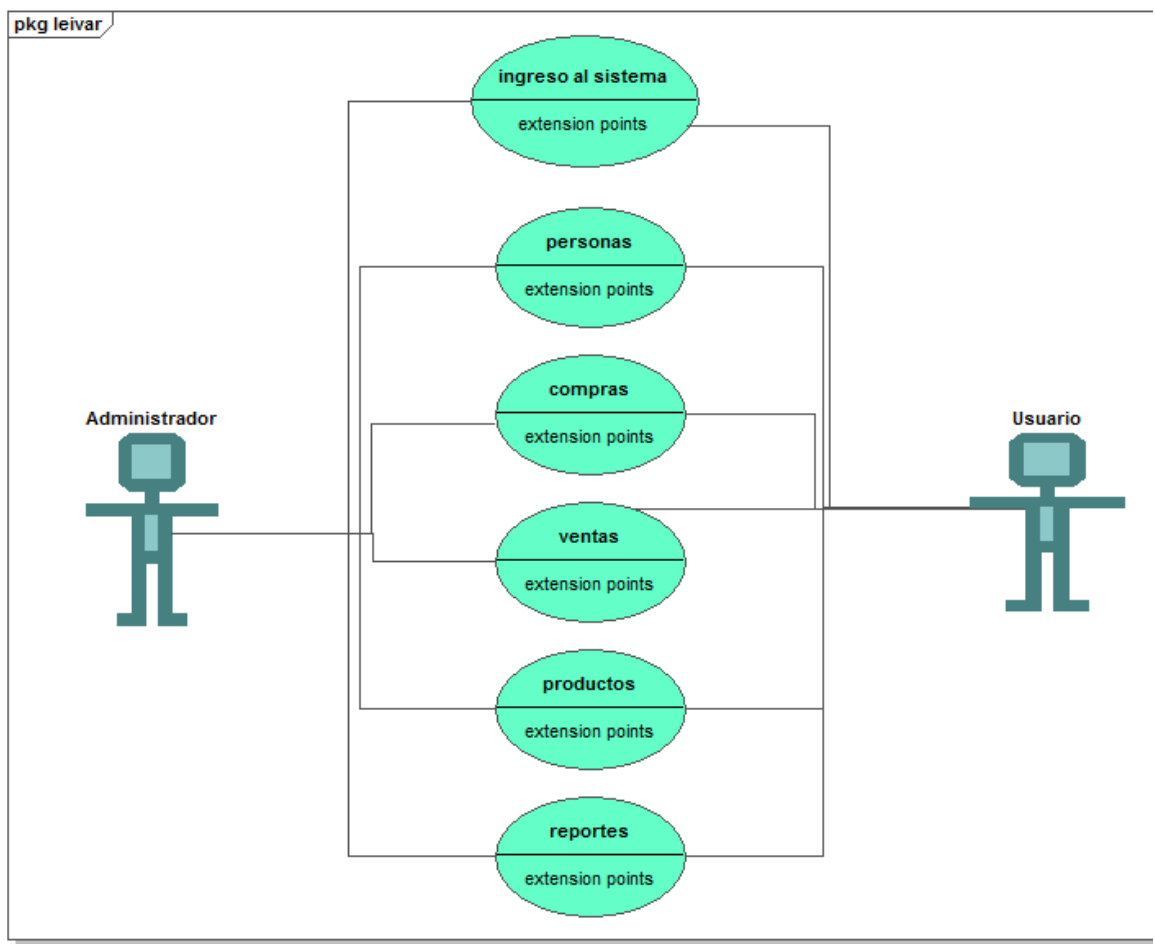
pkg leivar

ingreso al sistema
extension points

personas
extension points

compras
extension points

ventas
extension points

productos
extension points

reportes
extension points

Administrador

Usuario